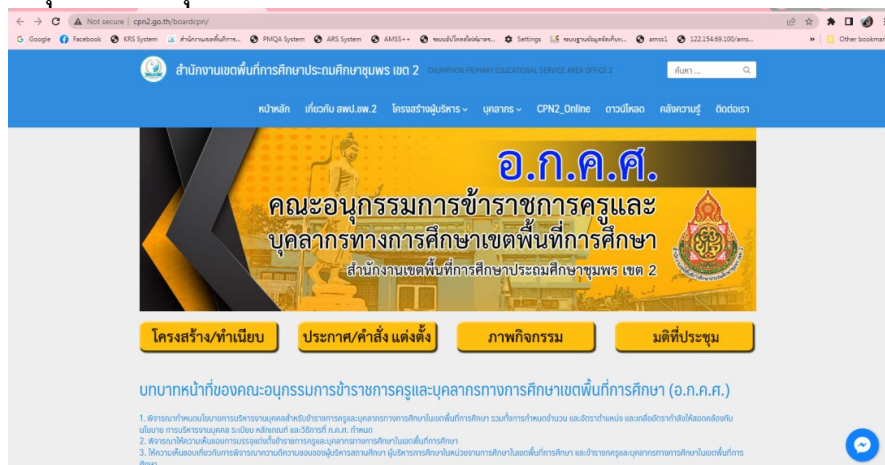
Not secure | cpn2.go.th/boardcpn/

Google Facebook KRS System สำนักงานเขตพื้นที่การ... PMQA System ARS System AMSS++ ระบบบันทึกผลโครงการ... Settings ระบบฐานข้อมูลกลุ่มงาน... amss1 122.154.69.100/ams... » Other bookmarks

สำนักงานเขตพื้นที่การศึกษาประถมศึกษาชุมพร เขต 2 CHUMPHON PRIMARY EDUCATIONAL SERVICE AREA OFFICE 2

ค้นหา ...

หน้าหลัก เกี่ยวกับ สพป.ชพ.2 โครงสร้างผู้บริหาร บุคลากร CPN2_Online ดาวน์โหลด คลังความรู้ ติดต่อเรา

อ.ก.ค.ศ.

คณะอนุกรรมการข้าราชการครูและบุคลากรทางการศึกษาเขตพื้นที่การศึกษา

สำนักงานเขตพื้นที่การศึกษาประถมศึกษาชุมพร เขต 2

โครงสร้าง/ทำเนียบ ประกาศ/คำสั่ง แต่งตั้ง ภาพกิจกรรม มติที่ประชุม

บทบาทหน้าที่ของคณะอนุกรรมการข้าราชการครูและบุคลากรทางการศึกษาเขตพื้นที่การศึกษา (อ.ก.ค.ศ.)

1. พิจารณากำหนดนโยบายการบริหารงานบุคคลสำหรับข้าราชการครูและบุคลากรทางการศึกษาในเขตพื้นที่การศึกษา รวมทั้งการกำหนดจำนวน และอัตราตำแหน่ง และเกลี่ยอัตรากำลังให้สอดคล้องกับนโยบาย การบริหารงานบุคคล ระเบียบ หลักเกณฑ์ และวิธีการที่ ก.ค.ศ. กำหนด
2. พิจารณาให้ความเห็นชอบการบรรจุและแต่งตั้งข้าราชการครูและบุคลากรทางการศึกษาในเขตพื้นที่การศึกษา
3. ให้ความเห็นชอบเกี่ยวกับการพิจารณาความดีความชอบของผู้บริหารสถานศึกษา ผู้บริหารการศึกษาในหน่วยงานการศึกษาในเขตพื้นที่การศึกษา และข้าราชการครูและบุคลากรทางการศึกษาในเขตพื้นที่การ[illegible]